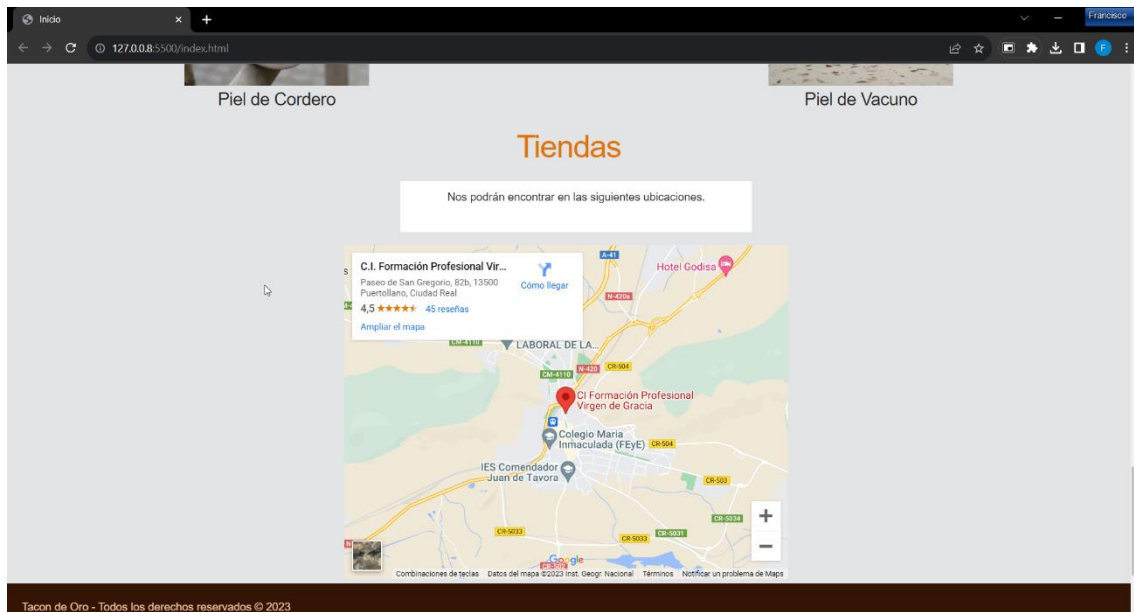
Inicio
127.0.0.8:5500/index.html
Francisco

Piel de Cordero

Piel de Vacuno

Tiendas

Nos podrán encontrar en las siguientes ubicaciones.

C.I. Formación Profesional Vir...
Paseo de San Gregorio, 82b, 13500 Puertollano, Ciudad Real
4,5 ★★★★★ 45 reseñas
Ampliar el mapa
Cómo llegar

A-41
Hotel Godisa
N-420a
CM-4110
LABORAL DE LA...
N-420
CR-504
CM-4110
CI Formación Profesional Virgen de Gracia
Colegio María Inmaculada (FEyE)
CR-504
IES Comendador Juan de Tavora
CR-503
CR-5034
CR-5033
CR-5033
CR-5031
Google
+
−
Combinaciones de teclas   Datos del mapa ©2023 Inst. Geogr. Nacional   Términos   Notificar un problema de Maps

Tacon de Oro - Todos los derechos reservados © 2023